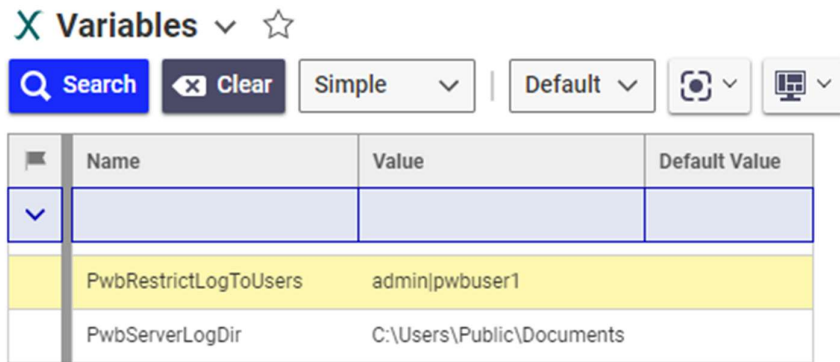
X Variables

Search Clear Simple Default

| | Name | Value | Default Value |
|---|---|---|---|
| | | | |
| | PwbRestrictLogToUsers | admin\|pwbuser1 | |
| | PwbServerLogDir | C:\Users\Public\Documents | |